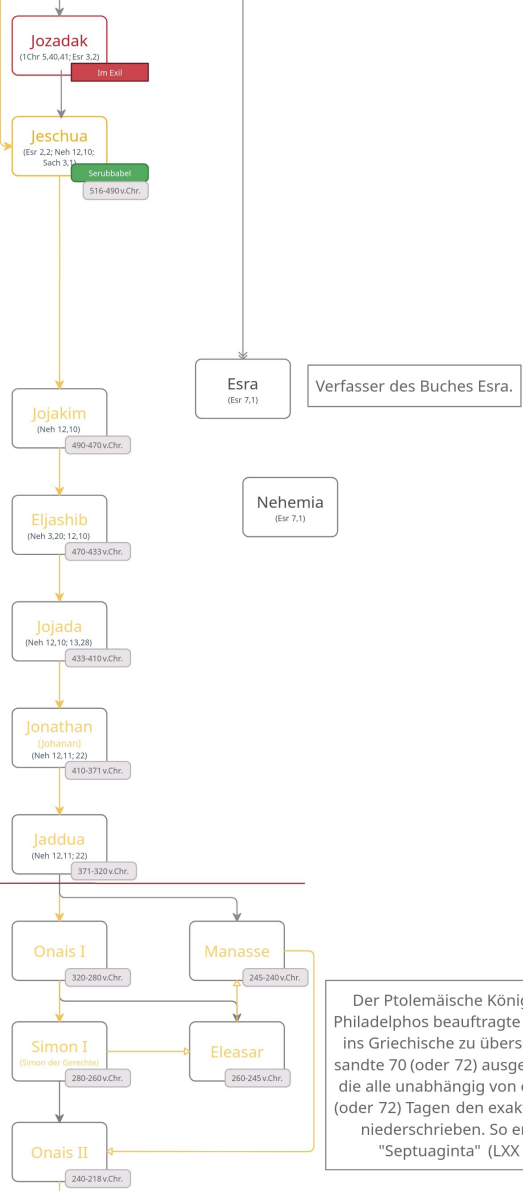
Jozadak
(1Chr 5,40.41; Esr 3,2)
Im Exil

Jeschua
(Esr 2,2; Neh 12,10; Sach 3,1)
Serubbabel
516-490 v.Chr.

Esra
(Esr 7,1)
Verfasser des Buches Esra.

Jojakim
(Neh 12,10)
490-470 v.Chr.

Nehemia
(Esr 7,1)

Eljashib
(Neh 3,20; 12,10)
470-433 v.Chr.

Jojada
(Neh 12,10; 13,28)
433-410 v.Chr.

Jonathan
(Johanan)
(Neh 12,11; 22)
410-371 v.Chr.

Jaddua
(Neh 12,11; 22)
371-320 v.Chr.

Onais I
320-280 v.Chr.

Manasse
245-240 v.Chr.

Simon I
(Simon der Gerechte)
280-260 v.Chr.

Eleasar
260-245 v.Chr.

Onais II
240-218 v.Chr.

Der Ptolemäische Königs Philadelphos beauftragte ins Griechische zu übers sandte 70 (oder 72) ausge die alle unabhängig von e (oder 72) Tagen den exak niederschrieben. So en "Septuaginta" (LXX